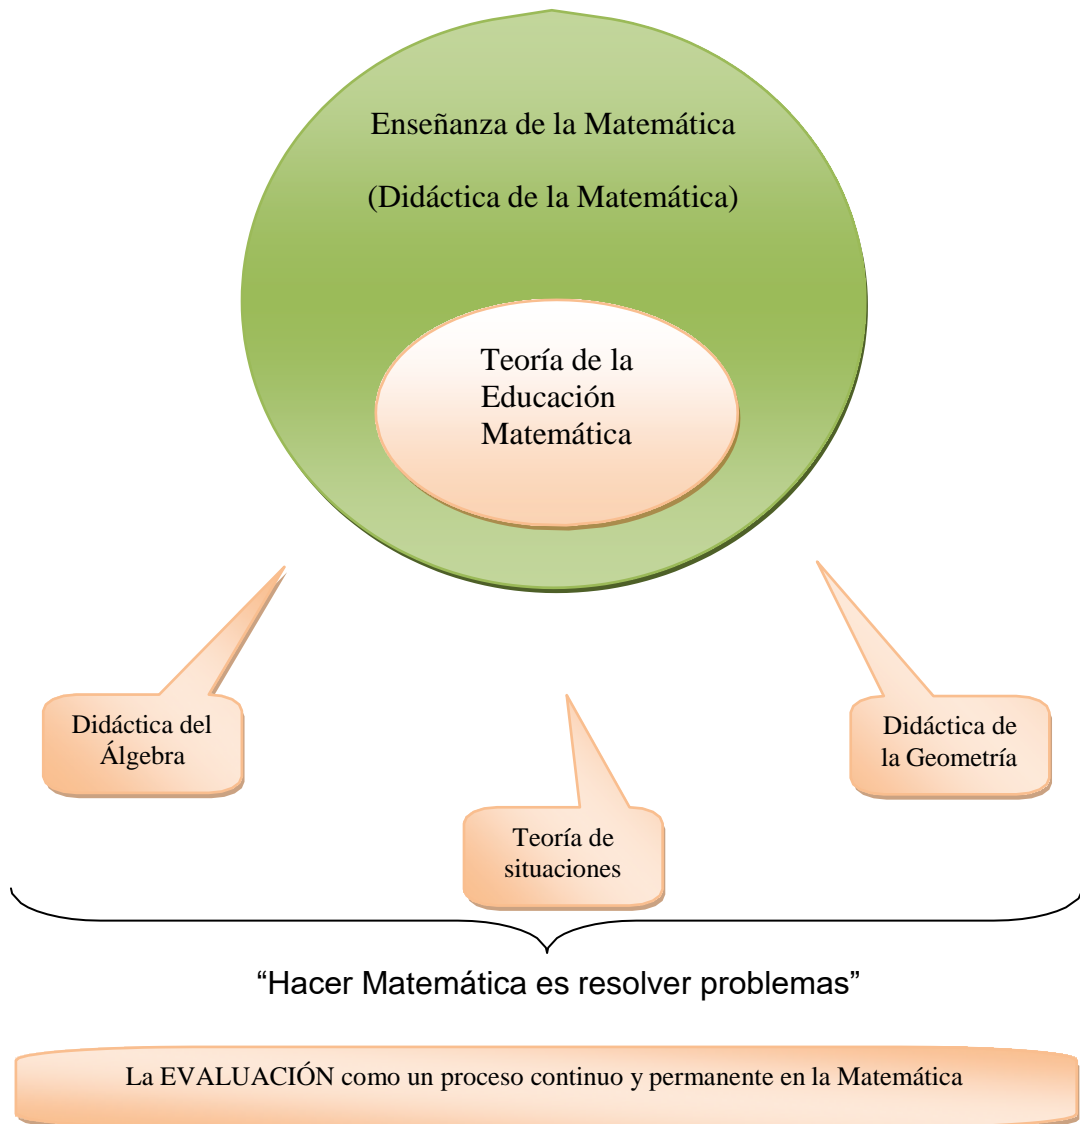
Enseñanza de la Matemática

(Didáctica de la Matemática)

Teoría de la Educación Matemática

Didáctica del Álgebra

Teoría de situaciones

Didáctica de la Geometría

“Hacer Matemática es resolver problemas”

La EVALUACIÓN como un proceso continuo y permanente en la Matemática